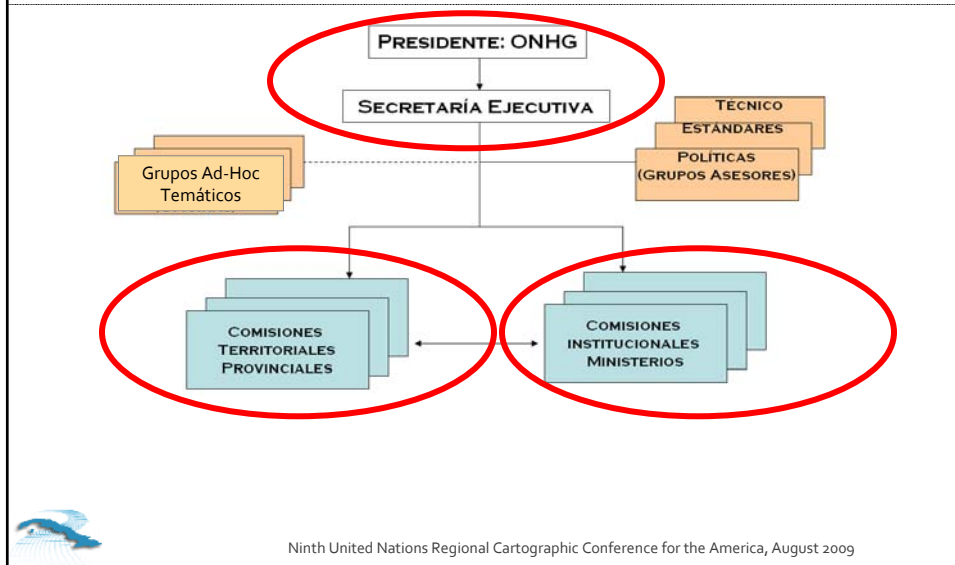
Presidente: ONHG

Secretaría Ejecutiva

Grupos Ad-Hoc Temáticos

Técnico

Estándares

Políticas (Grupos Asesores)

Comisiones Territoriales Provinciales

Comisiones Institucionales Ministerios

Ninth United Nations Regional Cartographic Conference for the America, August 2009